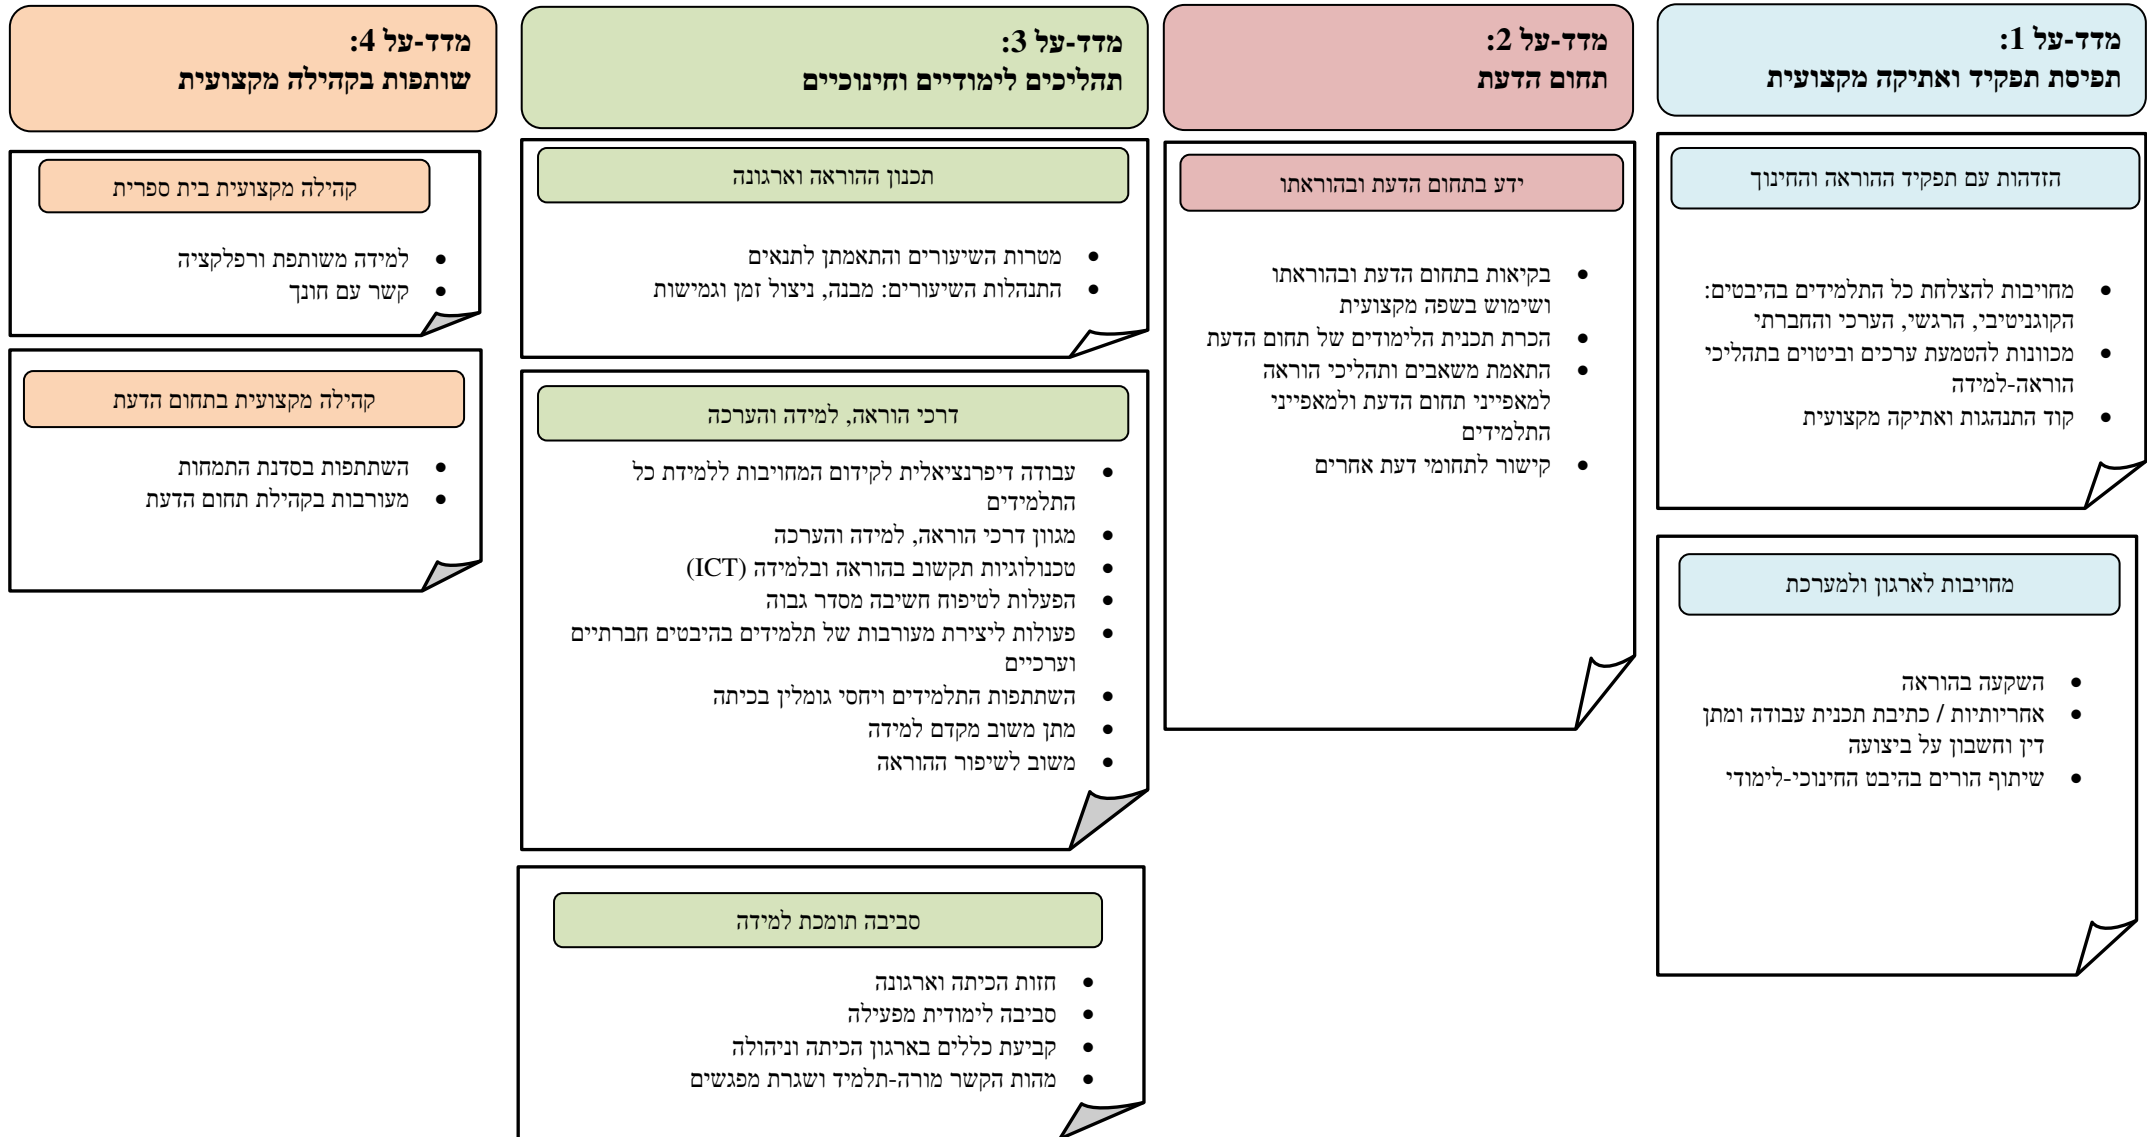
מדד-על 1:
תפיסת תפקיד ואתיקה מקצועית

הזדהות עם תפקיד ההוראה והחינוך

- מחויבות להצלחת כל התלמידים בהיבטים: הקוגניטיבי, הרגשי, הערכי והחברתי
- מכוונות להטמעת ערכים וביטוים בתהליכי הוראה-למידה
- קוד התנהגות ואתיקה מקצועית

מחויבות לארגון ולמערכת

- השקעה בהוראה
- אחריותיות / כתיבת תכנית עבודה ומתן דין וחשבון על ביצועה
- שיתוף הורים בהיבט החינוכי-לימודי

מדד-על 2:
תחום הדעת

ידע בתחום הדעת ובהוראתו

- בקיאות בתחום הדעת ובהוראתו ושימוש בשפה מקצועית
- הכרת תכנית הלימודים של תחום הדעת
- התאמת משאבים ותהליכי הוראה למאפייני תחום הדעת ולמאפייני התלמידים
- קישור לתחומי דעת אחרים

מדד-על 3:
תהליכים לימודיים וחינוכיים

תכנון ההוראה וארגונה

- מטרות השיעורים והתאמתן לתנאים
- התנהלות השיעורים: מבנה, ניצול זמן וגמישות

דרכי הוראה, למידה והערכה

- עבודה דיפרנציאלית לקידום המחויבות ללמידת כל התלמידים
- מגוון דרכי הוראה, למידה והערכה
- טכנולוגיות תקשוב בהוראה ובלמידה (ICT)
- הפעלות לטיפוח חשיבה מסדר גבוה
- פעולות ליצירת מעורבות של תלמידים בהיבטים חברתיים וערכיים
- השתתפות התלמידים ויחסי גומלין בכיתה
- מתן משוב מקדם למידה
- משוב לשיפור ההוראה

סביבה תומכת למידה

- חזות הכיתה וארגונה
- סביבה לימודית מפעילה
- קביעת כללים בארגון הכיתה וניהולה
- מהות הקשר מורה-תלמיד ושגרת מפגשים

מדד-על 4:
שותפות בקהילה מקצועית

קהילה מקצועית בית ספרית

- למידה משותפת ורפלקציה
- קשר עם חונך

קהילה מקצועית בתחום הדעת

- השתתפות בסדנת התמחות
- מעורבות בקהילת תחום הדעת